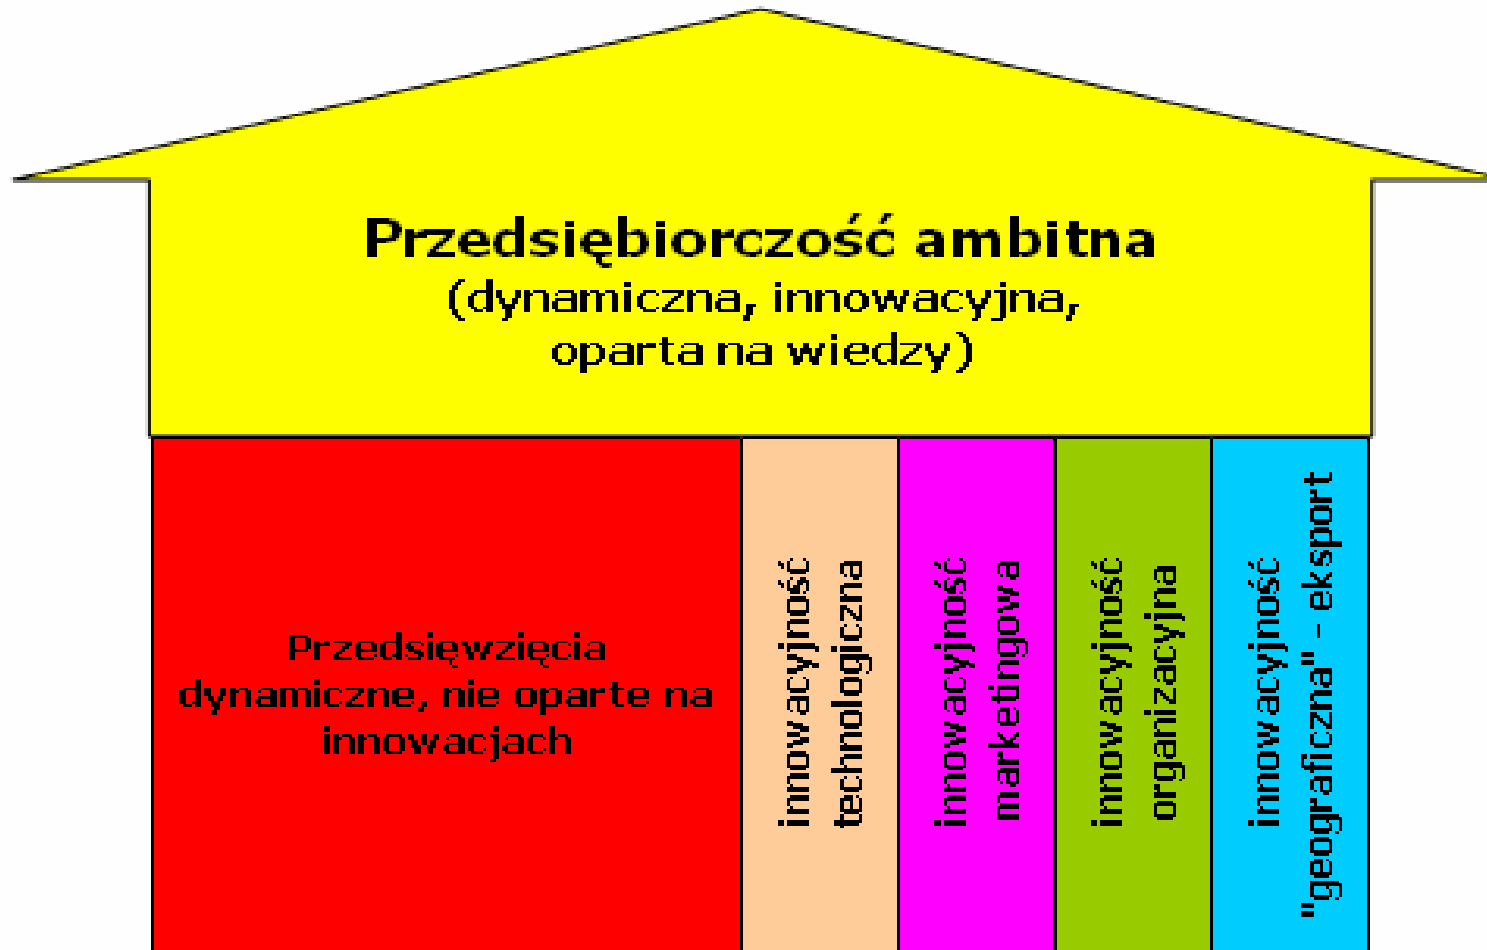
Przedsiębiorczość ambitna
(dynamiczna, innowacyjna, oparta na wiedzy)

Przedsięwzięcia dynamiczne, nie oparte na innowacjach

innowacyjność technologiczna

innowacyjność marketingowa

innowacyjność organizacyjna

innowacyjność "geograficzna" - eksport